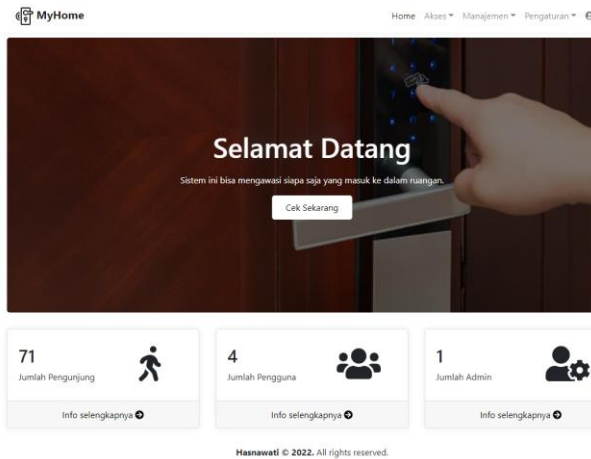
MyHome

Home Akses ▾ Manajemen ▾ Pengaturan ▾

Selamat Datang

Sistem ini bisa mengawasi siapa saja yang masuk ke dalam ruangan.

Cek Sekarang

71
Jumlah Pengunjung
Info selengkapnya

4
Jumlah Pengguna
Info selengkapnya

1
Jumlah Admin
Info selengkapnya

Hasnawati © 2022. All rights reserved.